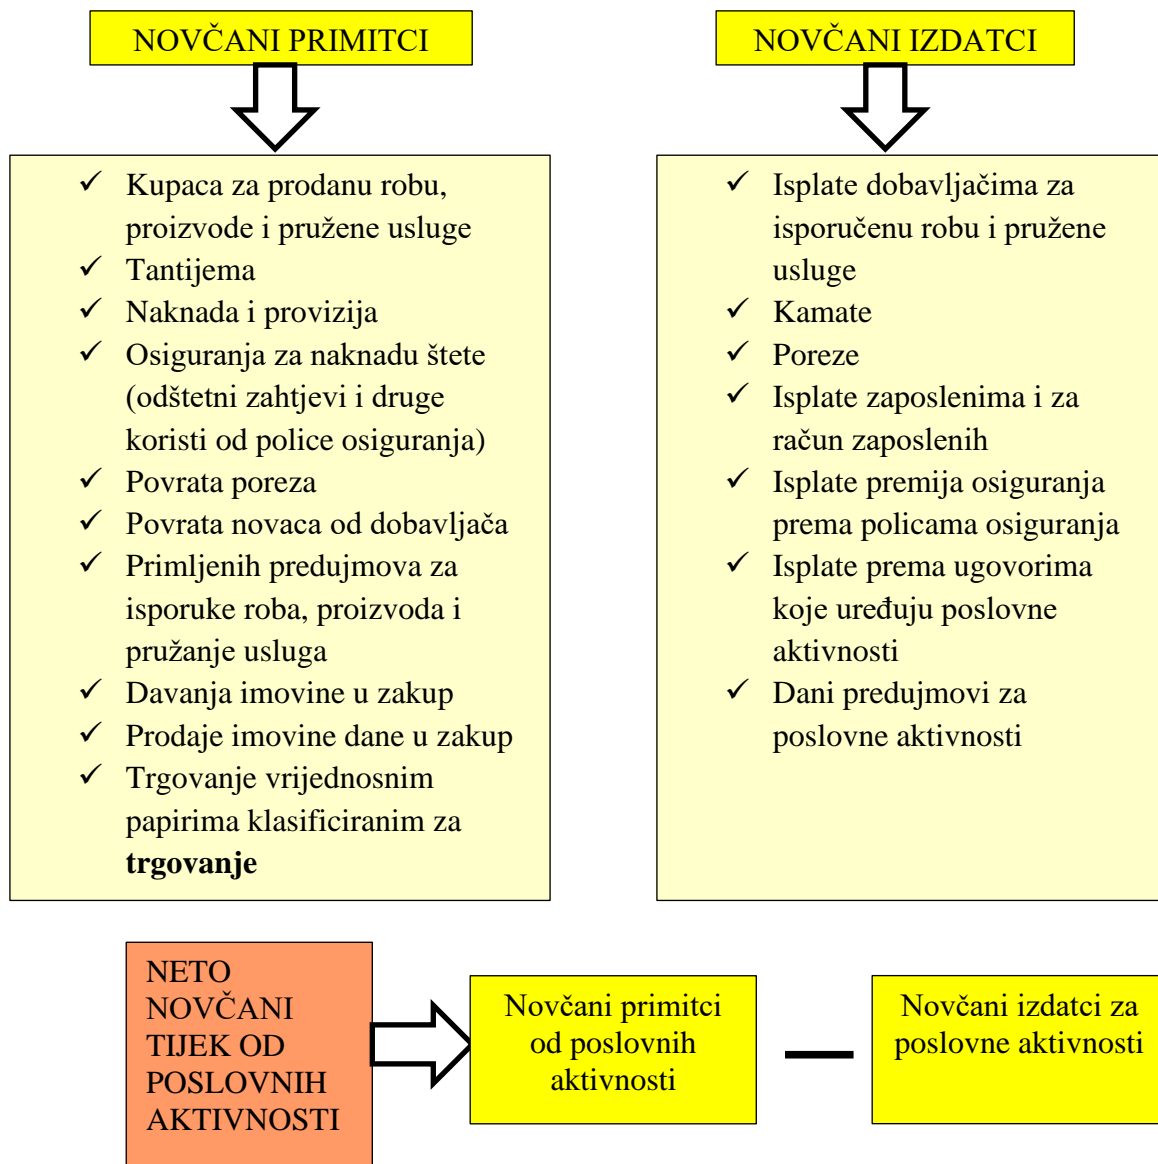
NOVČANI PRIMITCI

NOVČANI IZDATCI

✓ Kupaca za prodanu robu, proizvode i pružene usluge
✓ Tantijema
✓ Naknada i provizija
✓ Osiguranja za naknadu štete (odštetni zahtjevi i druge koristi od police osiguranja)
✓ Povrata poreza
✓ Povrata novaca od dobavljača
✓ Primljenih predujmova za isporuke roba, proizvoda i pružanje usluga
✓ Davanja imovine u zakup
✓ Prodaje imovine dane u zakup
✓ Trgovanje vrijednosnim papirima klasificiranim za **trgovanje**

✓ Isplate dobavljačima za isporučenu robu i pružene usluge
✓ Kamate
✓ Poreze
✓ Isplate zaposlenima i za račun zaposlenih
✓ Isplate premija osiguranja prema policama osiguranja
✓ Isplate prema ugovorima koje uređuju poslovne aktivnosti
✓ Dani predujmovi za poslovne aktivnosti

NETO NOVČANI TIJEK OD POSLOVNIH AKTIVNOSTI

Novčani primitci od poslovnih aktivnosti

—

Novčani izdatci za poslovne aktivnosti